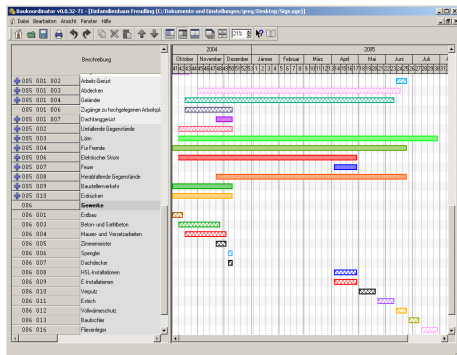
Baukoordinator v0.8.32-71 - [Einfamilienhaus Freudling (C:/Dokumente und Einstellungen/greg/Desktop/Sige.sge)]

Datei Bearbeiten Ansicht Fenster Hilfe

21%

Beschreibung

2004 | 2005

Oktober | November | Dezember | Jänner | Februar | März | April | Mai | Juni | Juli | A

| | |
|---|---|---|
| 005 | 001 | 002 | Arbeits-Gerüst |
| 005 | 001 | 003 | Abdecken |
| 005 | 001 | 004 | Geländer |
| 005 | 001 | 006 | Zugänge zu hochgelegenen Arbeitspl... |
| 005 | 001 | 007 | Dachfanggerüst |
| 005 | 002 | | Umfallende Gegenstände |
| 005 | 003 | | Lärm |
| 005 | 004 | | Für Fremde |
| 005 | 006 | | Elektrischer Strom |
| 005 | 007 | | Feuer |
| 005 | 008 | | Herabfallende Gegenstände |
| 005 | 009 | | Baustellenverkehr |
| 005 | 010 | | Erdrutschen |
| 006 | | | Gewerke |
| 006 | 001 | | Erdbau |
| 006 | 002 | | Beton- und Stahlbeton |
| 006 | 004 | | Maurer- und Versetzarbeiten |
| 006 | 005 | | Zimmermeister |
| 006 | 007 | | Spengler |
| 006 | 007 | | Dachdecker |
| 006 | 008 | | HSL-Installationen |
| 006 | 009 | | E-Installationen |
| 006 | 010 | | Verputz |
| 006 | 011 | | Estrich |
| 006 | 012 | | Vollwärmeschutz |
| 006 | 013 | | Bautischler |
| 006 | 016 | | Fliesenleger |